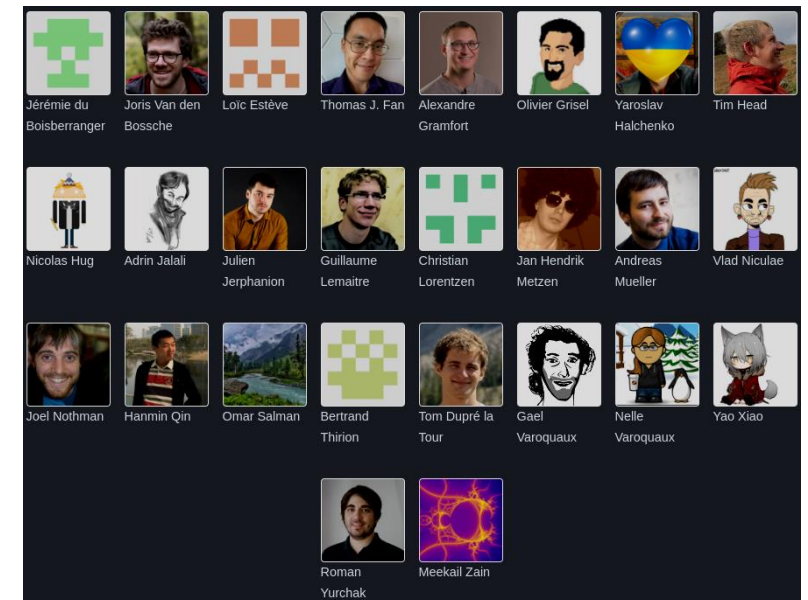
Jérémie du Boisberranger

Joris Van den Bossche

Loïc Estève

Thomas J. Fan

Alexandre Gramfort

Olivier Grisel

Yaroslav Halchenko

Tim Head

Nicolas Hug

Adrin Jalali

Julien Jerphanion

Guillaume Lemaitre

Christian Lorentzen

Jan Hendrik Metzen

Andreas Mueller

Vlad Niculae

Joel Nothman

Hanmin Qin

Omar Salman

Bertrand Thirion

Tom Dupré la Tour

Gael Varoquaux

Nelle Varoquaux

Yao Xiao

Roman Yurchak

Meekail Zain